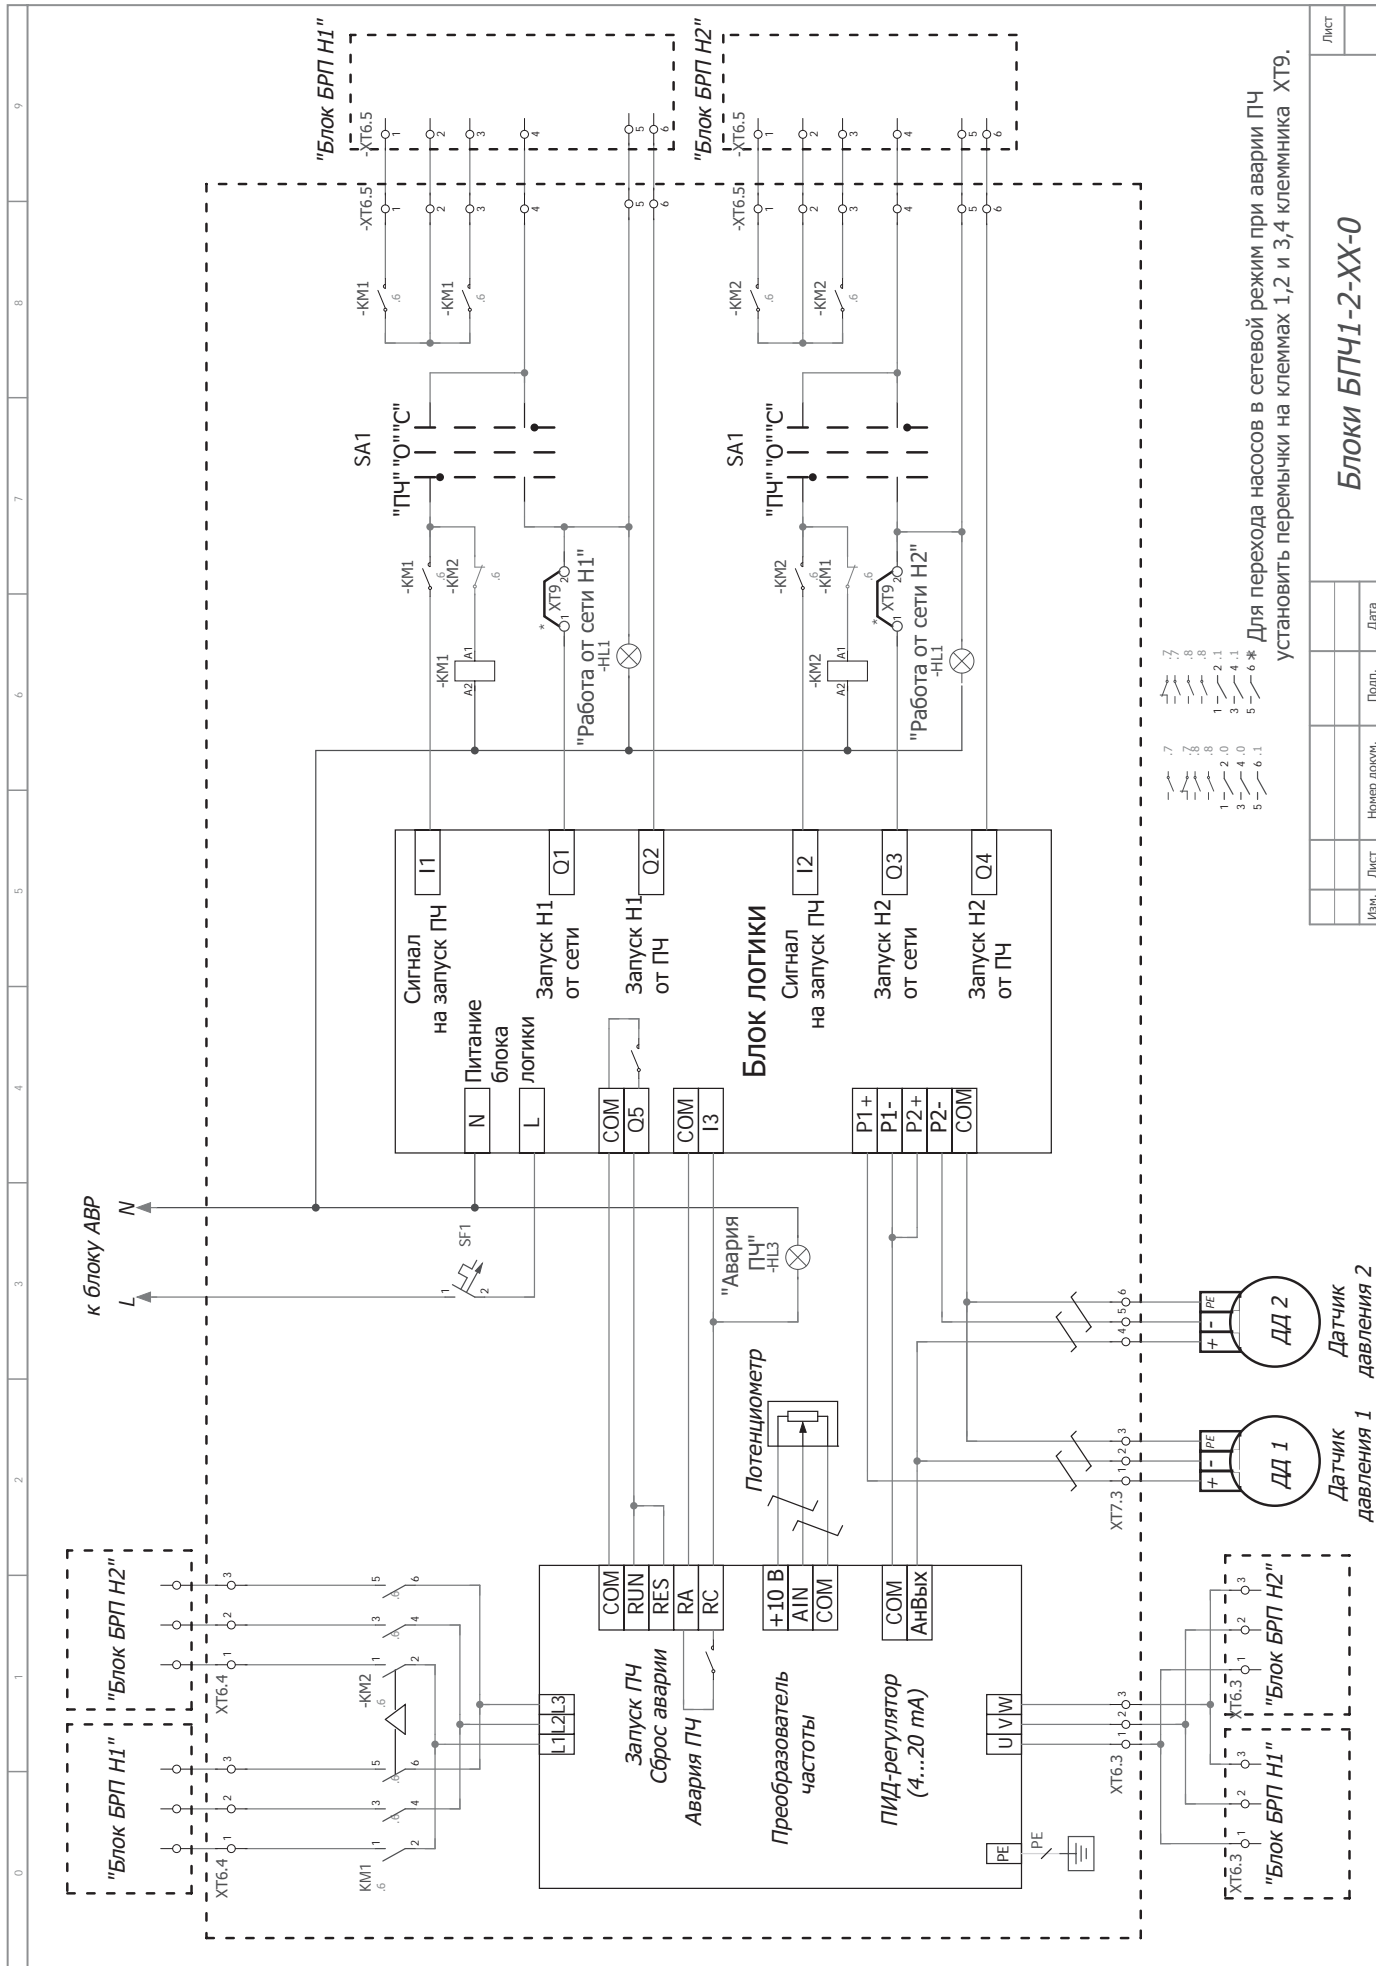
"Блок БРП Н1"
-XT6.5
1 2 3 4 5 6
"Блок БРП Н2"
-XT6.5
1 2 3 4 5 6

-XT6.5
1 2 3 4 5 6
-KM1 .6
-KM1 .6
-XT6.5
1 2 3 4 5 6
-KM2 .6
-KM2 .6

SA1
"ПЧ" "О" "С"
SA1
"ПЧ" "О" "С"

-KM1 .6
-KM2 .6
-KM1
A1 A2
XT9 1 2
*
"Работа от сети Н1"
-HL1
-KM2 .6
-KM1 .6
-KM2
A1 A2
XT9 1 2
*
"Работа от сети Н2"
-HL1

Сигнал на запуск ПЧ
I1
Запуск Н1 от сети
Q1
Запуск Н1 от ПЧ
Q2
Блок логики
Сигнал на запуск ПЧ
I2
Запуск Н2 от сети
Q3
Запуск Н2 от ПЧ
Q4

N
Питание блока логики
L
COM
Q5
COM
I3
P1+
P1-
P2+
P2-
COM

* Для перехода насосов в сетевой режим при аварии ПЧ установить перемычки на клеммах 1,2 и 3,4 клеммника XT9.

Блоки БПЧ1-2-ХХ-0

Изм. | Лист | Номер докум. | Подп. | Дата
Лист

к блоку АВР
N
L
SF1
1 2
"Авария ПЧ"
-HL3

Потенциометр

"Блок БРП Н2"
"Блок БРП Н1"
XT6.4
XT6.4
1 2 3
-KM2
KM1 .6
1 2 3 4 5 6

L1 L2 L3
COM
RUN
RES
RA
RC
Запуск ПЧ
Сброс аварии
Авария ПЧ
+10 В
AIN
COM
Преобразователь частоты
COM
АнВых
ПИД-регулятор (4...20 mA)
U V W
PE
PE

XT7.3
1 2 3 4 5 6
+ - PE
ДД 1
Датчик давления 1
ДД 2
Датчик давления 2

XT6.3
1 2 3
XT6.3
XT6.3
"Блок БРП Н2"
"Блок БРП Н1"

0 1 2 3 4 5 6 7 8 9